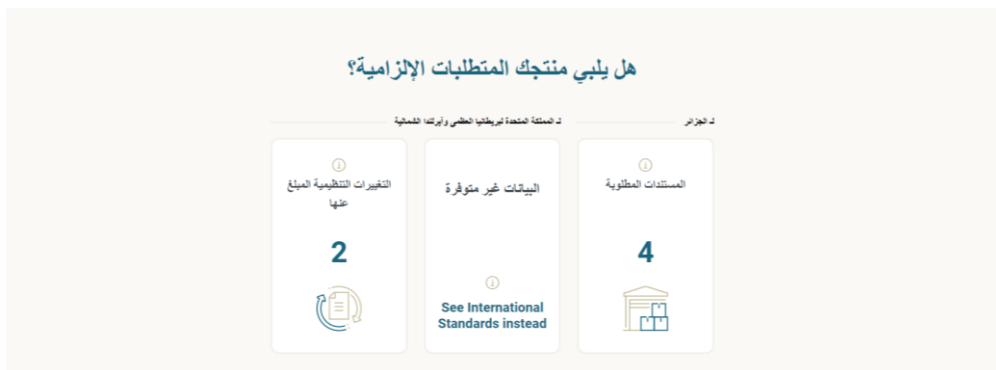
هل يلبي منتجك المتطلبات الإلزامية؟

لـ الجزائر

لـ المملكة المتحدة لبريطانيا العظمى وأيرلندا الشمالية

المستندات المطلوبة

4

البيانات غير متوفرة

See International Standards instead

التغييرات التنظيمية المبلغ عنها

2